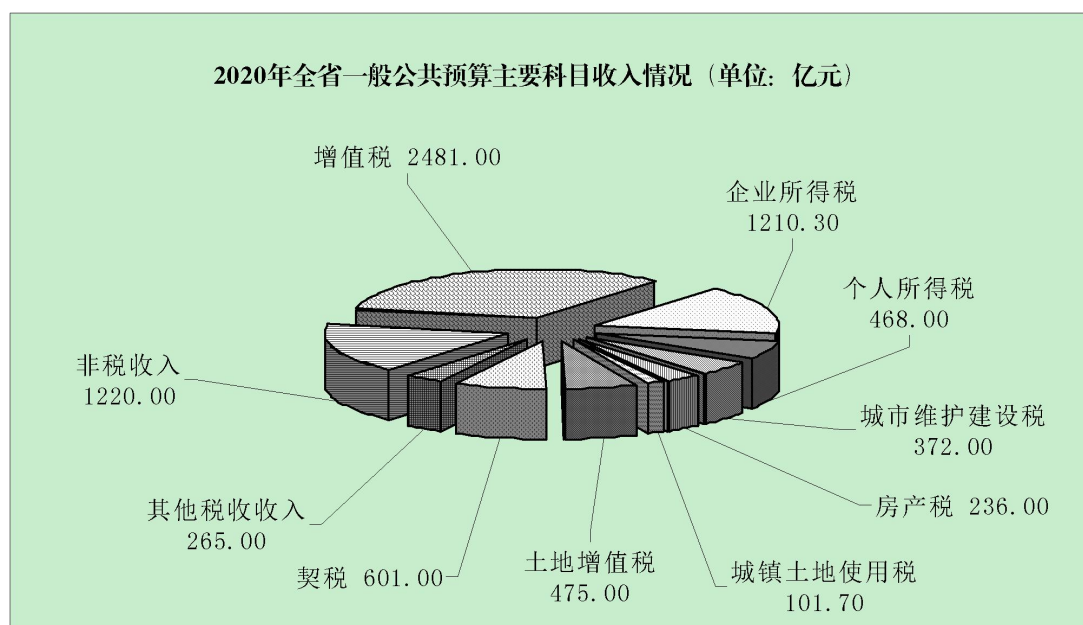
2020年全省一般公共预算主要科目收入情况（单位：亿元）

增值税 2481.00

企业所得税 1210.30

个人所得税 468.00

非税收入 1220.00

城市维护建设税 372.00

房产税 236.00

其他税收收入 265.00

契税 601.00

土地增值税 475.00

城镇土地使用税 101.70